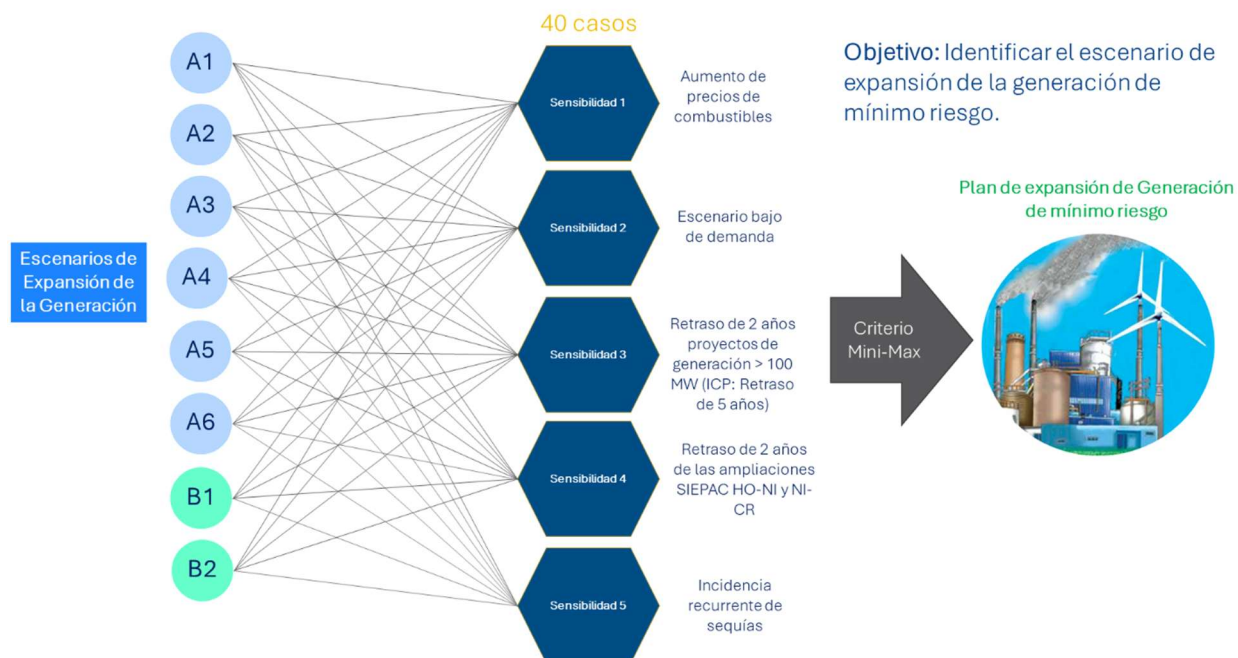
40 casos

Objetivo: Identificar el escenario de expansión de la generación de mínimo riesgo.

Escenarios de Expansión de la Generación

A1
A2
A3
A4
A5
A6
B1
B2

Sensibilidad 1
Aumento de precios de combustibles

Sensibilidad 2
Escenario bajo de demanda

Sensibilidad 3
Retraso de 2 años proyectos de generación > 100 MW (ICP: Retraso de 5 años)

Sensibilidad 4
Retraso de 2 años de las ampliaciones SIEPAC HO-NI y NI-CR

Sensibilidad 5
Incidencia recurrente de sequías

Criterio Mini-Max

Plan de expansión de Generación de mínimo riesgo